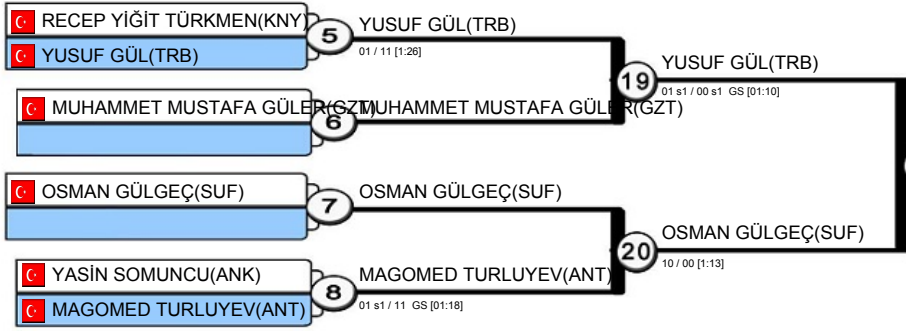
RECEP YİĞİT TÜRKMEN(KNY)
YUSUF GÜL(TRB)
5
YUSUF GÜL(TRB)
01 / 11 [1:26]
19
YUSUF GÜL(TRB)
01 s1 / 00 s1 GS [01:10]
MUHAMMET MUSTAFA GÜLER(GZT)
6
MUHAMMET MUSTAFA GÜLER(GZT)
OSMAN GÜLGEÇ(SUF)
7
OSMAN GÜLGEÇ(SUF)
20
OSMAN GÜLGEÇ(SUF)
10 / 00 [1:13]
YASİN SOMUNCU(ANK)
MAGOMED TURLUYEV(ANT)
8
MAGOMED TURLUYEV(ANT)
01 s1 / 11 GS [01:18]